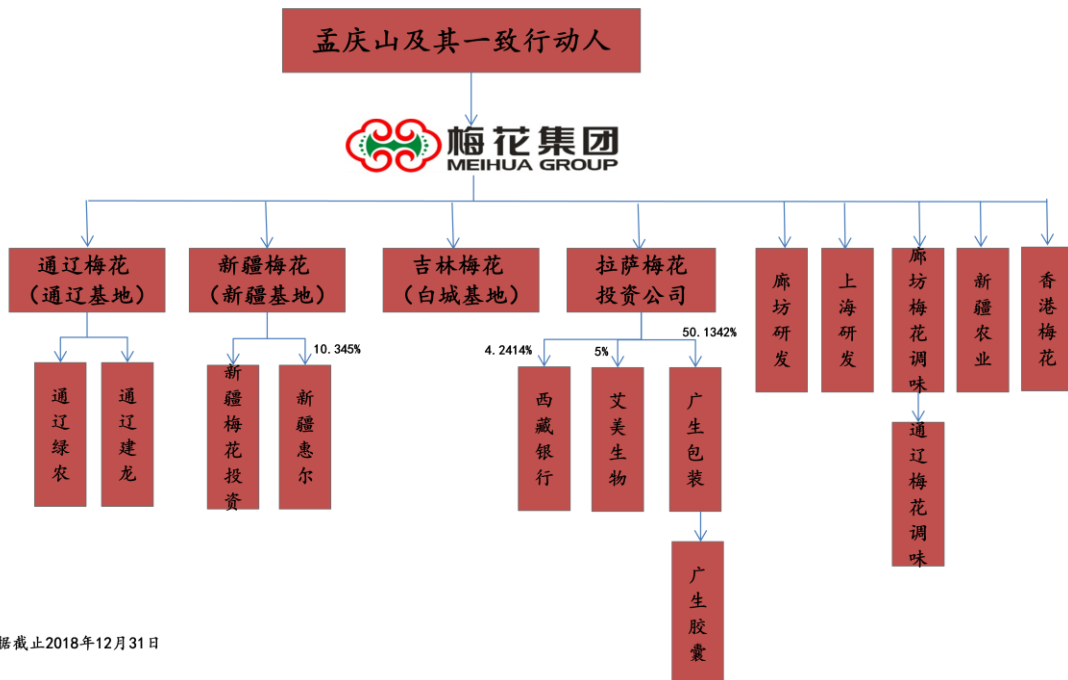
孟庆山及其一致行动人

梅花集团
MEIHUA GROUP

通辽梅花
（通辽基地）

新疆梅花
（新疆基地）

吉林梅花
（白城基地）

拉萨梅花
投资公司

廊坊研发

上海研发

廊坊梅花调味

新疆农业

香港梅花

通辽绿农

通辽建龙

新疆梅花投资

10.345%

新疆惠尔

4.2414%

西藏银行

5%

艾美生物

50.1342%

广生包装

广生胶囊

通辽梅花调味

据截止2018年12月31日